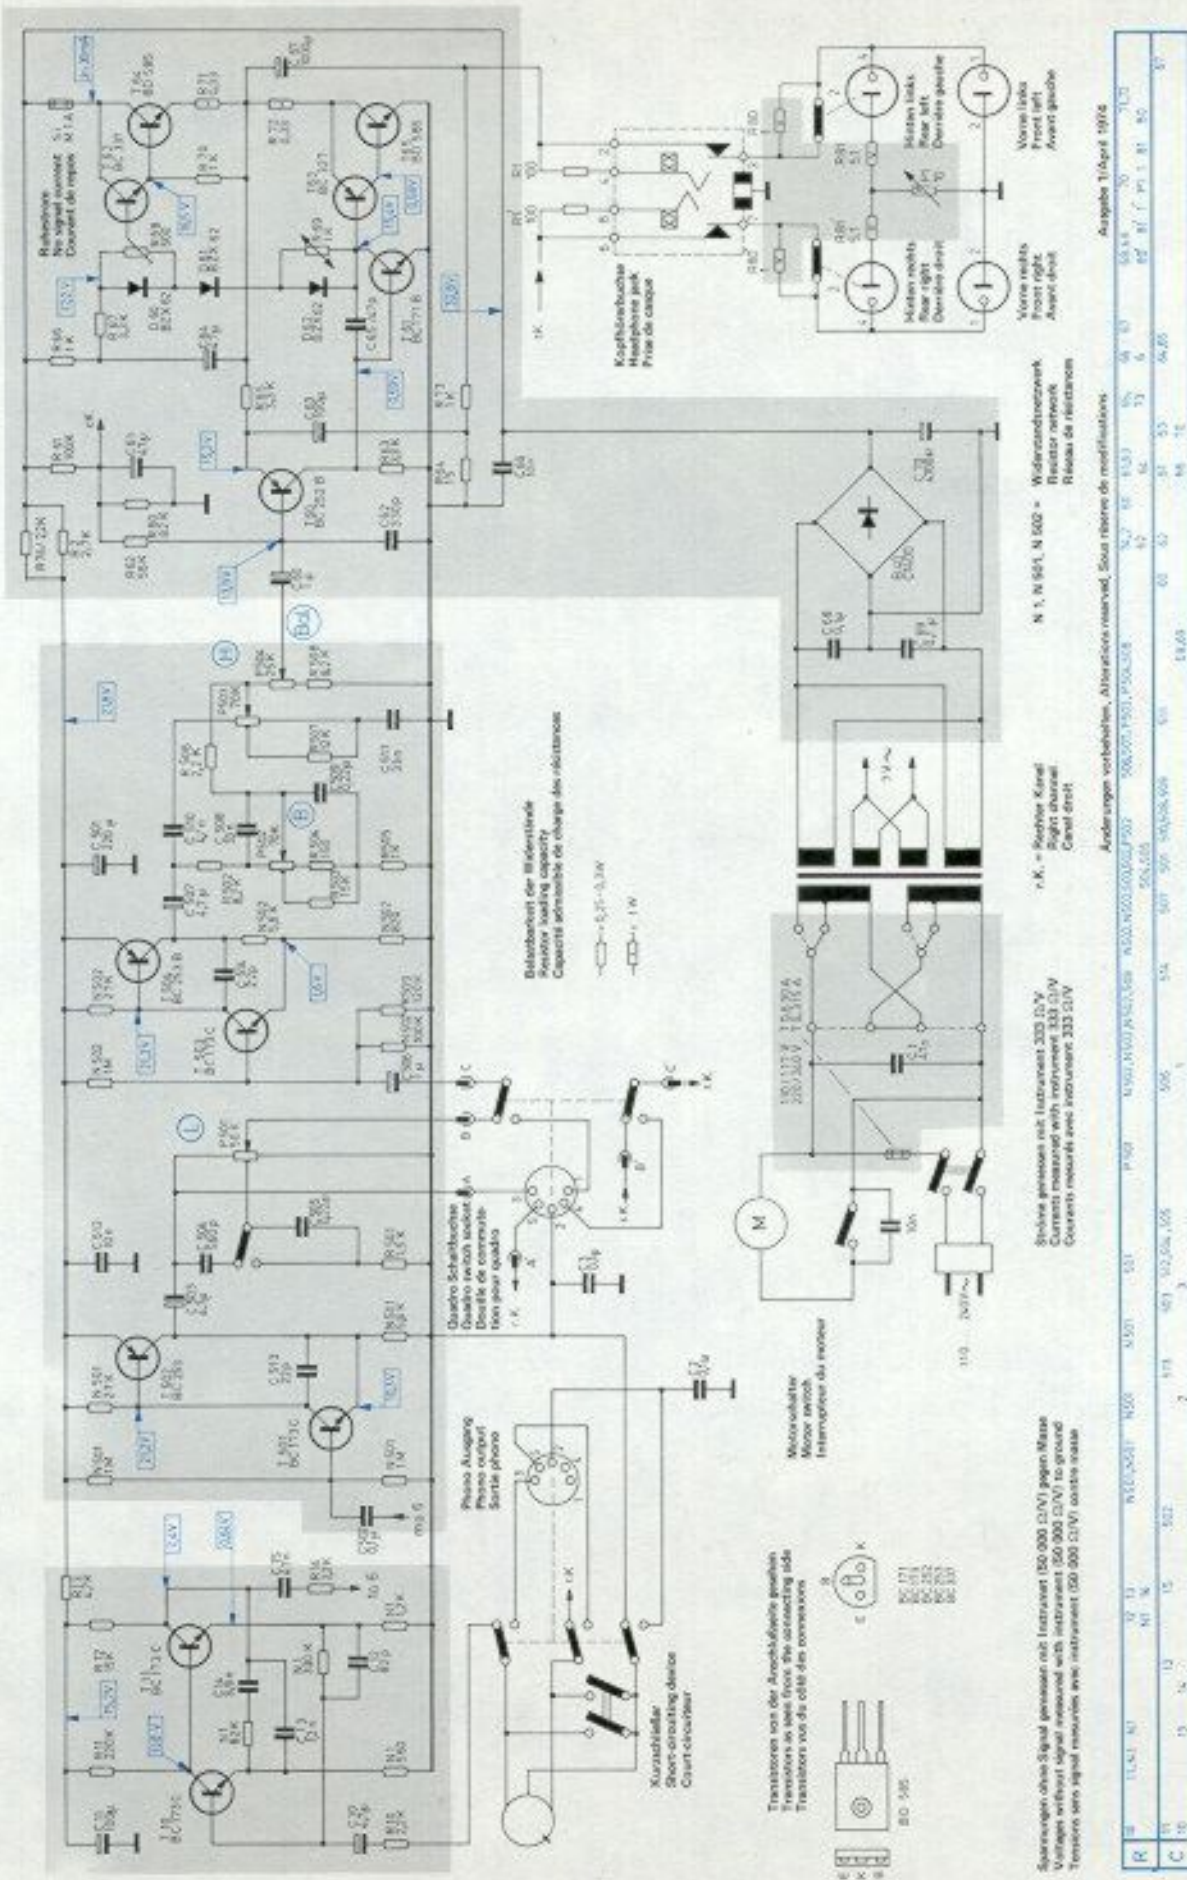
Ruhestrom
No signal current
Courant de repos

Kopfhörerbuchse
Headphone jack
Prise de casque

Mitten rechts
Rear right
Derrière droit

Mitten links
Rear left
Derrière gauche

Vorne rechts
Front right
Avant droit

Vorne links
Front left
Avant gauche

Belastbarkeit der Widerstände
Resistor loading capacity
Capacité admissible de charge des résistances

0,25 – 0,3 W
1 W

Quadro Schaltbuchse
Quadro switch socket
Douille de commutation pour quadro

Phono Ausgang
Phono output
Sortie phono

Kurzschließer
Short-circuiting device
Court-circuiteur

Motorschalter
Motor switch
Interrupteur du moteur

r.K. = Rechter Kanal
Right channel
Canal droit

N 1, N 501, N 502 = Widerstandsnetzwerk
Resistor network
Réseau de résistances

Transistoren von der Anschlußseite gesehen
Transistors as seen from the connecting side
Transistors vus du côté des connexions

BD 585
BC 171
BC 173
BC 252
BC 307

Ströme gemessen mit Instrument 333 Ω/V
Currents measured with instrument 333 Ω/V
Courants mesurés avec instrument 333 Ω/V

Spannungen ohne Signal gemessen mit Instrument (50 000 Ω/V) gegen Masse
Voltages without signal measured with instrument (50 000 Ω/V) to ground
Tensions sans signal mesurées avec instrument (50 000 Ω/V) contre masse

Änderungen vorbehalten, Alterations reserved, Sous réserve de modifications

Ausgabe 1/April 1974

220 V

R
C